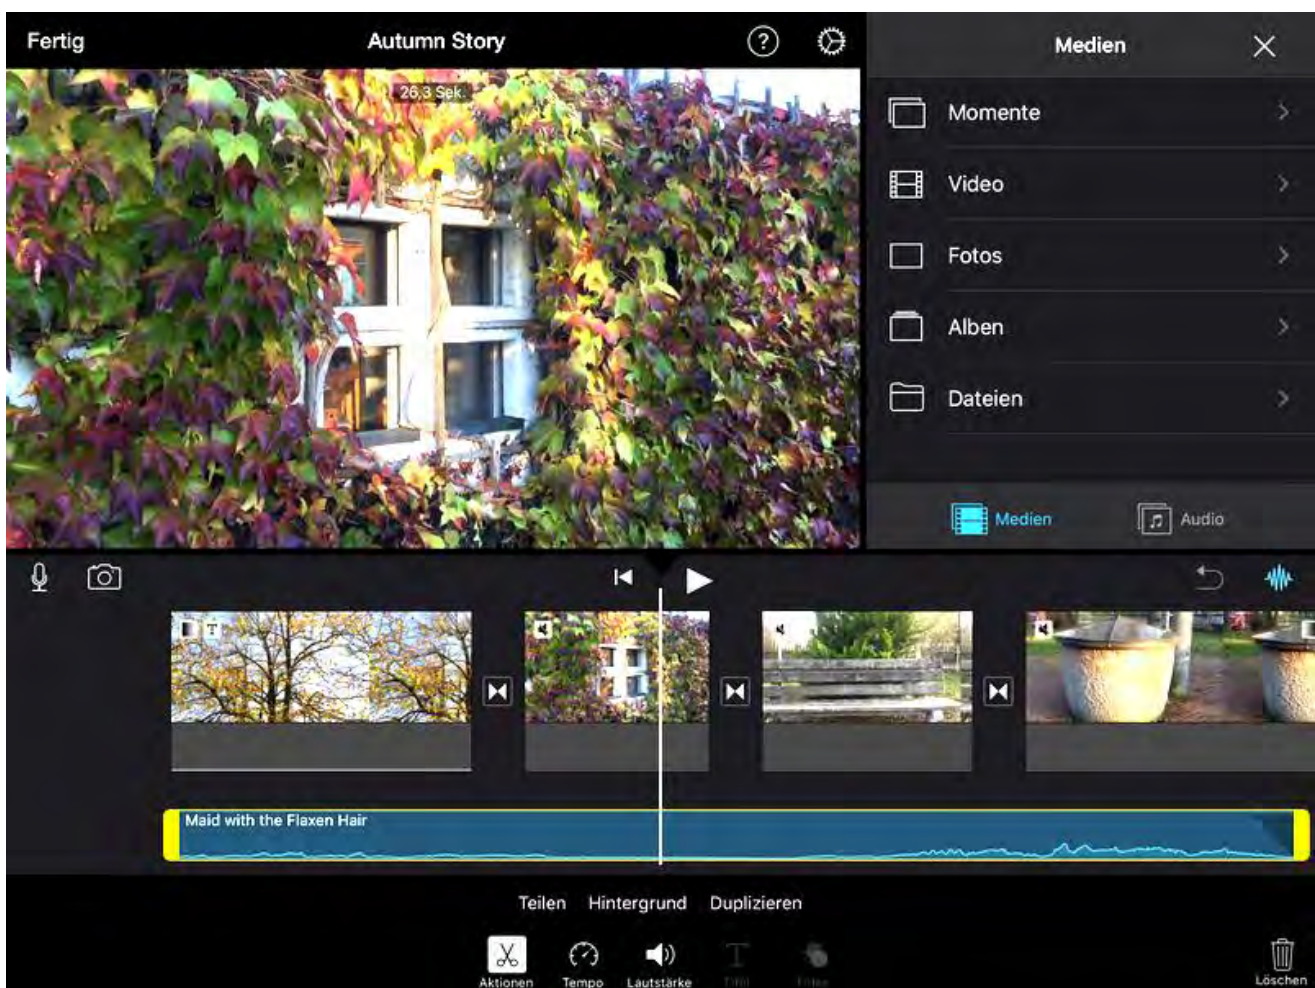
Fertig

Autumn Story

26,3 Sek.

Medien

Momente

Video

Fotos

Alben

Dateien

Medien

Audio

Maid with the Flaxen Hair

Teilen

Hintergrund

Duplizieren

Aktionen

Tempo

Lautstärke

Titel

Filter

Löschen